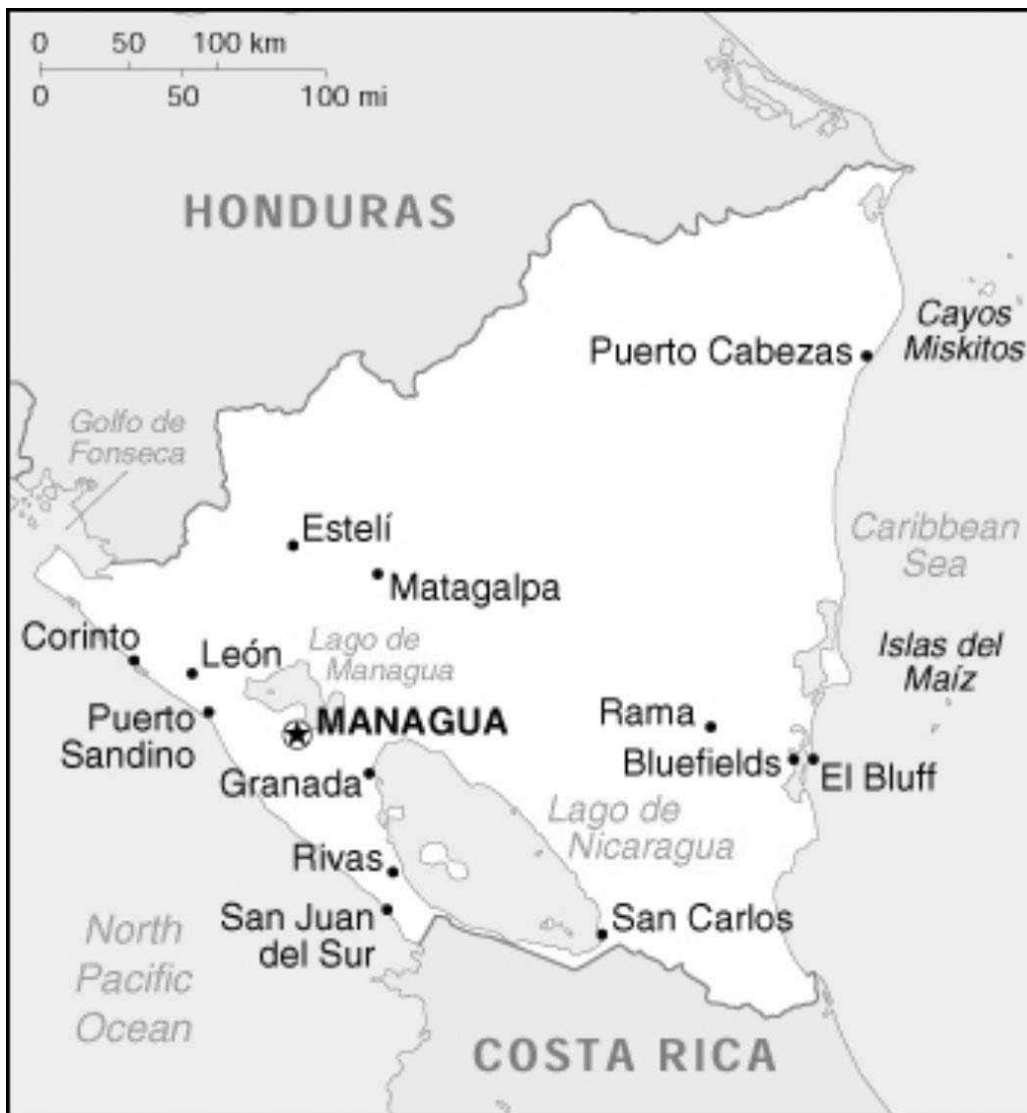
0 50 100 km
0 50 100 mi

HONDURAS

Cayos Miskitos

Puerto Cabezas

Golfo de Fonseca

Estelí

Matagalpa

Caribbean Sea

Corinto

León

Lago de Managua

Islas del Maíz

Puerto Sandino

MANAGUA

Rama

Bluefields

El Bluff

Granada

Lago de Nicaragua

Rivas

San Juan del Sur

San Carlos

North Pacific Ocean

COSTA RICA